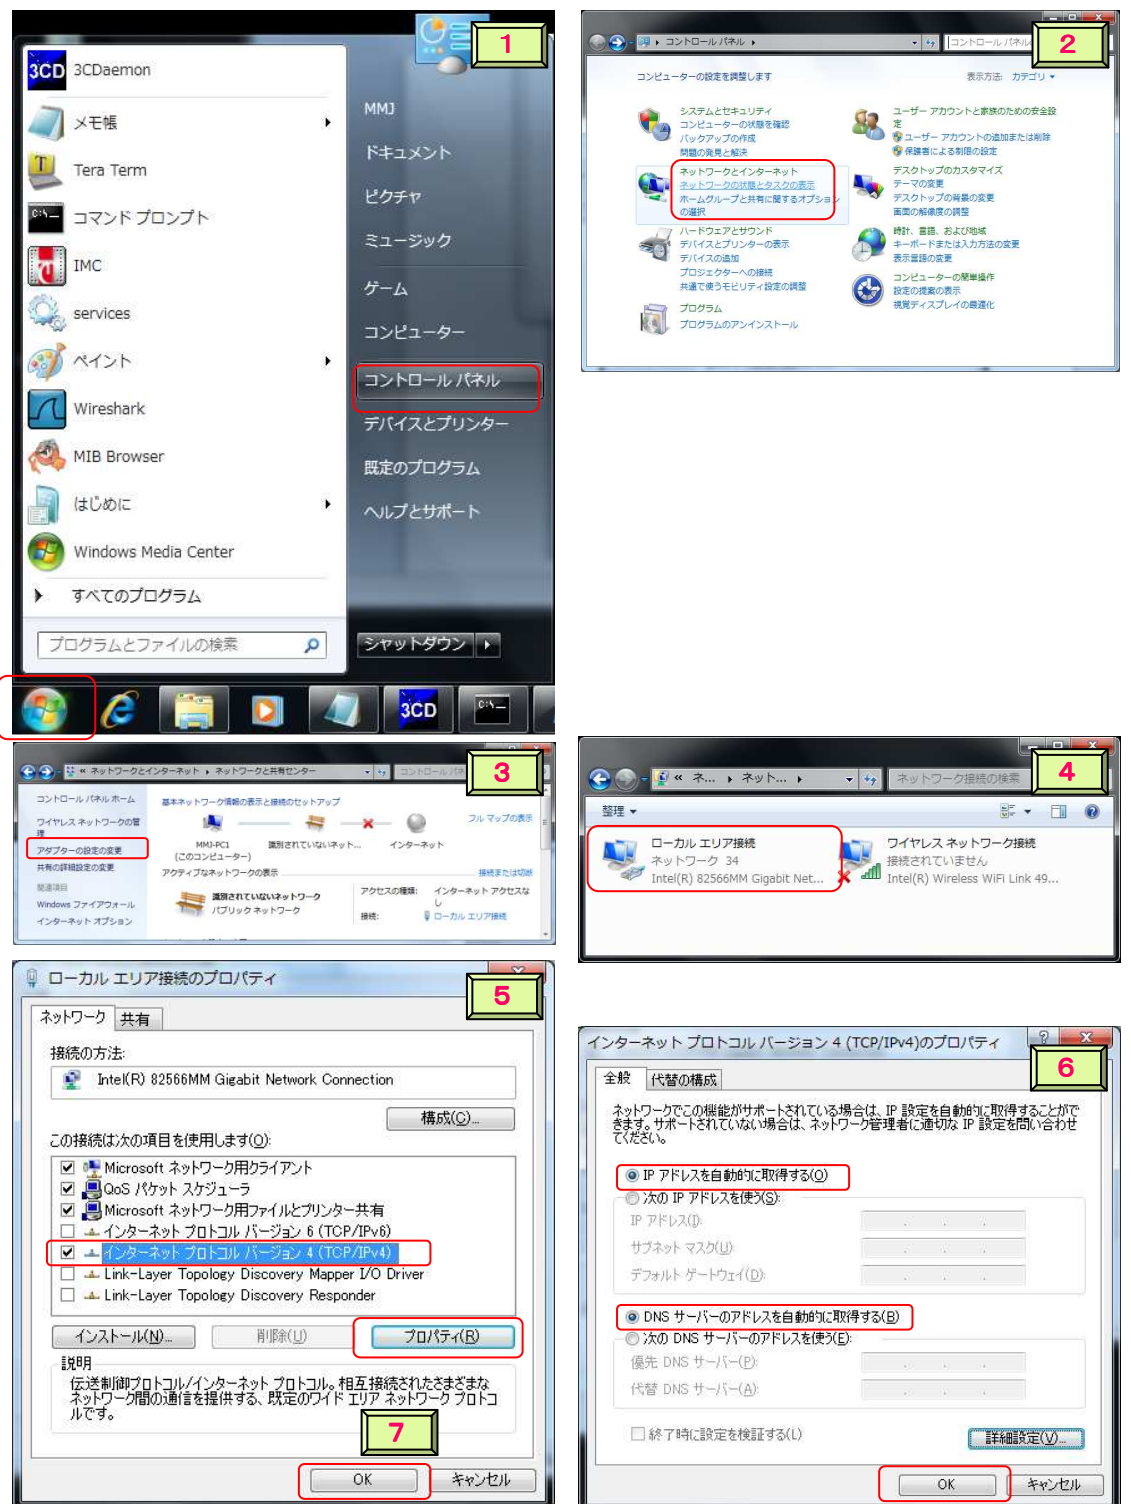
1

3CDaemon
メモ帳
Tera Term
コマンド プロンプト
IMC
services
ペイント
Wireshark
MIB Browser
はじめに
Windows Media Center
すべてのプログラム
プログラムとファイルの検索

MMJ
ドキュメント
ピクチャ
ミュージック
ゲーム
コンピューター
コントロール パネル
デバイスとプリンター
既定のプログラム
ヘルプとサポート
シャットダウン

2

コントロール パネル
コンピューターの設定を調整します
表示方法: カテゴリ
システムとセキュリティ
コンピューターの状態を確認
バックアップの作成
問題の発見と解決
ネットワークとインターネット
ネットワークの状態とタスクの表示
ホームグループと共有に関するオプションの選択
ハードウェアとサウンド
デバイスとプリンターの表示
デバイスの追加
プロジェクターへの接続
共通で使うモビリティ設定の調整
プログラム
プログラムのアンインストール
ユーザー アカウントと家族のための安全設定
ユーザー アカウントの追加または削除
保護者による制限の設定
デスクトップのカスタマイズ
テーマの変更
デスクトップの背景の変更
画面の解像度の調整
時計、言語、および地域
キーボードまたは入力方法の変更
表示言語の変更
コンピューターの簡単操作
設定の提案の表示
視覚ディスプレイの最適化

3

ネットワークとインターネット ネットワークと共有センター
コントロール パネル ホーム
ワイヤレス ネットワークの管理
アダプターの設定の変更
共有の詳細設定の変更
関連項目
Windows ファイアウォール
インターネット オプション
基本ネットワーク情報の表示と接続のセットアップ
フル マップの表示
MMJ-PC1 (このコンピューター)
識別されていないネットワーク
インターネット
アクティブなネットワークの表示
接続または切断
識別されていないネットワーク
パブリック ネットワーク
アクセスの種類: インターネット アクセスなし
接続: ローカル エリア接続

4

ネ... ネット...
ネットワーク接続の検索
整理
ローカル エリア接続
ネットワーク 34
Intel(R) 82566MM Gigabit Net...
ワイヤレス ネットワーク接続
接続されていません
Intel(R) Wireless WiFi Link 49...

5

ローカル エリア接続のプロパティ
ネットワーク 共有
接続の方法:
Intel(R) 82566MM Gigabit Network Connection
構成(C)...
この接続は次の項目を使用します(O):
Microsoft ネットワーク用クライアント
QoS パケット スケジューラ
Microsoft ネットワーク用ファイルとプリンター共有
インターネット プロトコル バージョン 6 (TCP/IPv6)
インターネット プロトコル バージョン 4 (TCP/IPv4)
Link-Layer Topology Discovery Mapper I/O Driver
Link-Layer Topology Discovery Responder
インストール(N)...
削除(U)
プロパティ(R)
説明
伝送制御プロトコル/インターネット プロトコル。相互接続されたさまざまなネットワーク間の通信を提供する、既定のワイド エリア ネットワーク プロトコルです。
7
OK
キャンセル

6

インターネット プロトコル バージョン 4 (TCP/IPv4)のプロパティ
全般 代替の構成
ネットワークでこの機能がサポートされている場合は、IP 設定を自動的に取得することができます。サポートされていない場合は、ネットワーク管理者に適切な IP 設定を問い合わせてください。
IP アドレスを自動的に取得する(O)
次の IP アドレスを使う(S):
IP アドレス(I):
サブネット マスク(U):
デフォルト ゲートウェイ(D):
DNS サーバーのアドレスを自動的に取得する(B)
次の DNS サーバーのアドレスを使う(E):
優先 DNS サーバー(P):
代替 DNS サーバー(A):
終了時に設定を検証する(L)
詳細設定(V)...
OK
キャンセル